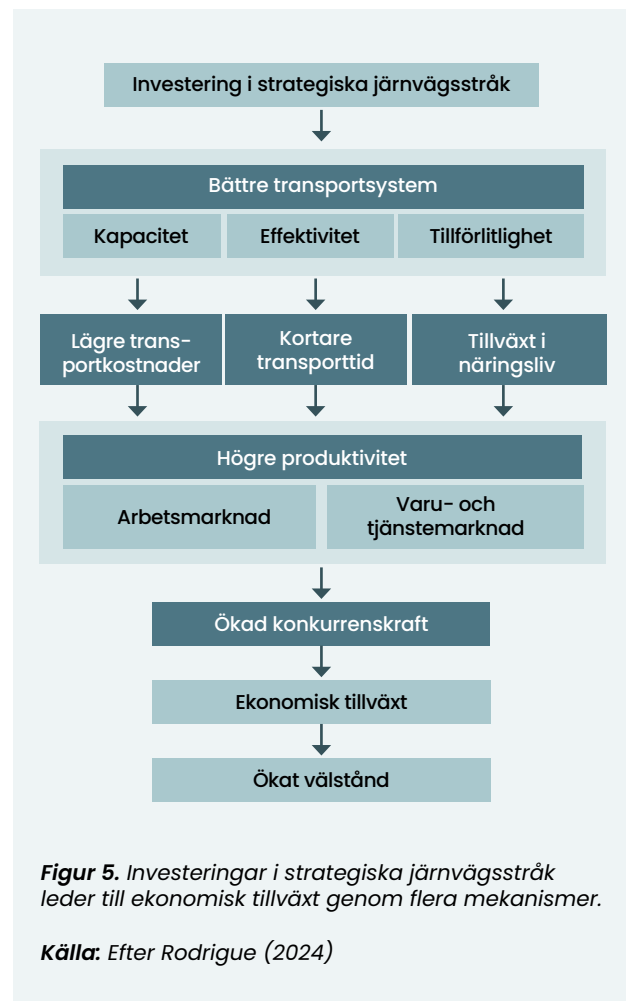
Investering i strategiska järnvägsstråk

Bättre transportsystem

Kapacitet

Effektivitet

Tillförlitlighet

Lägre transportkostnader

Kortare transporttid

Tillväxt i näringsliv

Högre produktivitet

Arbetsmarknad

Varu- och tjänstemarknad

Ökad konkurrenskraft

Ekonomisk tillväxt

Ökat välstånd

*Figur 5.* Investeringar i strategiska järnvägsstråk leder till ekonomisk tillväxt genom flera mekanismer.

*Källa:* Efter Rodrigue (2024)